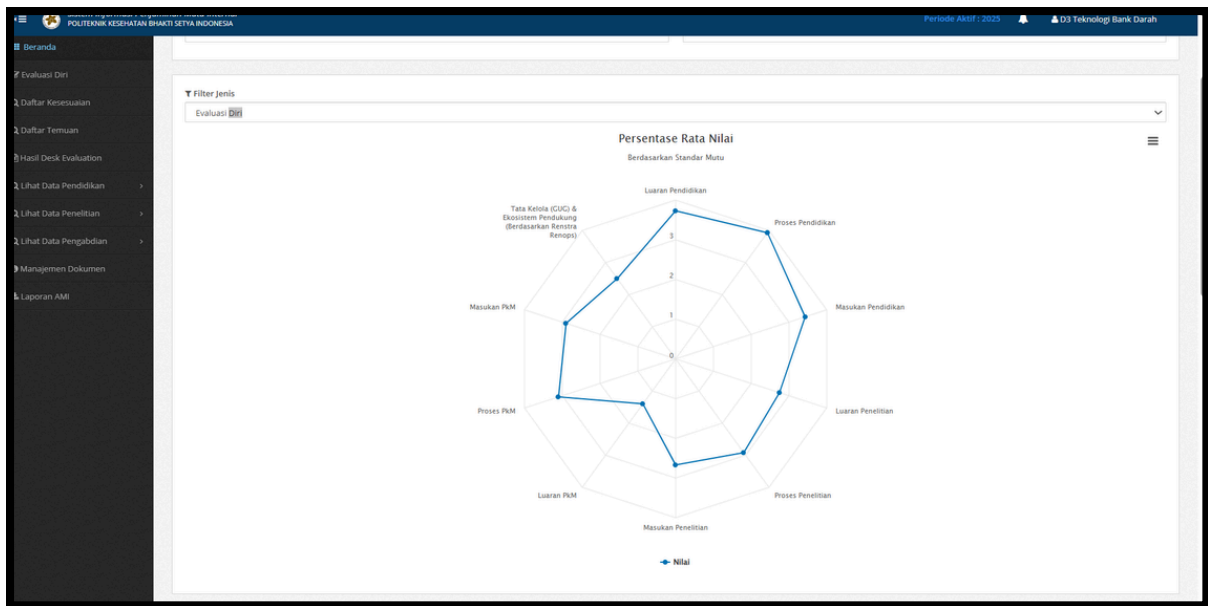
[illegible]
POLITEKNIK KESEHATAN BHAKTI SETYA INDONESIA

Periode Aktif : 2025

D3 Teknologi Bank Darah

Beranda

Evaluasi Diri

Daftar Kesesuaian

Daftar Temuan

Hasil Desk Evaluation

Lihat Data Pendidikan

Lihat Data Penelitian

Lihat Data Pengabdian

Manajemen Dokumen

Laporan AMI

Filter Jenis

Evaluasi Diri

Persentase Rata Nilai

Berdasarkan Standar Mutu

Luaran Pendidikan

Proses Pendidikan

Masukan Pendidikan

Luaran Penelitian

Proses Penelitian

Masukan Penelitian

Luaran PkM

Proses PkM

Masukan PkM

Tata Kelola (GUG) & Ekosistem Pendukung (Berdasarkan Renstra Renops)

3

2

1

0

Nilai